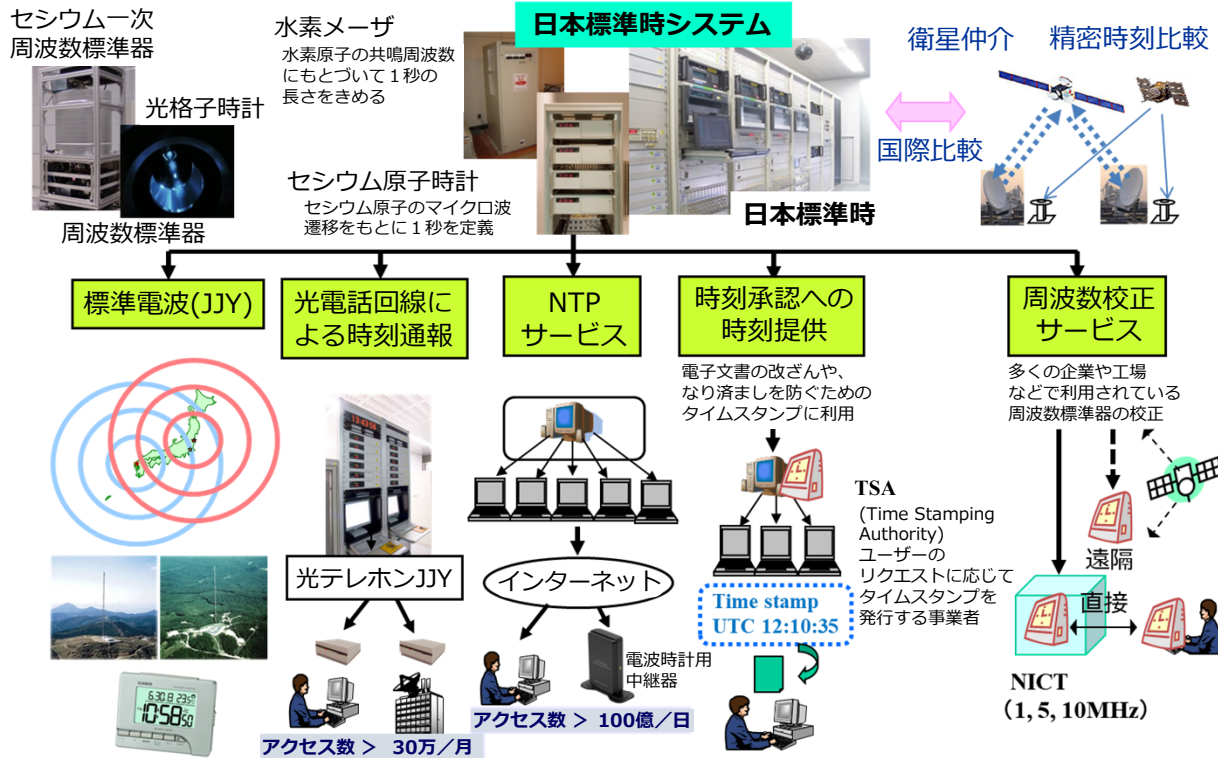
セシウム一次周波数標準器

光格子時計

周波数標準器

水素メーザ
水素原子の共鳴周波数にもとづいて１秒の長さをきめる

日本標準時システム

セシウム原子時計
セシウム原子のマイクロ波遷移をもとに１秒を定義

日本標準時

衛星仲介　精密時刻比較

国際比較

標準電波(JJY)

光電話回線による時刻通報

NTPサービス

時刻承認への時刻提供

電子文書の改ざんや、なり済ましを防ぐためのタイムスタンプに利用

周波数校正サービス

多くの企業や工場などで利用されている周波数標準器の校正

TSA
(Time Stamping Authority)
ユーザーのリクエストに応じてタイムスタンプを発行する事業者

遠隔

直接

NICT
（1, 5, 10MHz）

光テレホンJJY

インターネット

電波時計用中継器

Time stamp
UTC 12:10:35

アクセス数＞ 30万／月

アクセス数＞ 100億／日

10:58 50